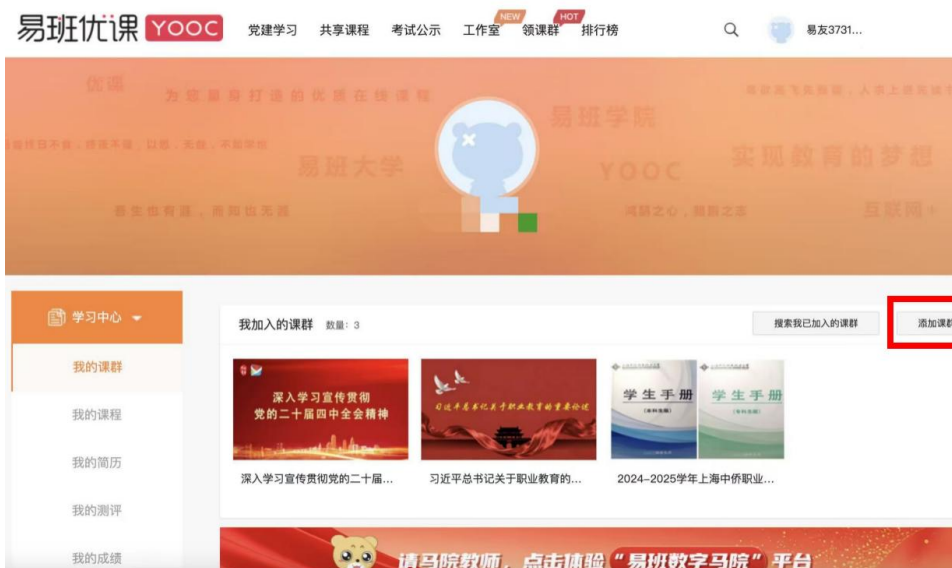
易班优课 YOOC 党建学习 共享课程 考试公示 工作室 NEW 领课群 HOT 排行榜 易友3731...

优课 为您量身打造的优质在线课程 易班学院 易班大学 YOOC 实现教育的梦想 互联网+

学习中心

我的课群
我的课程
我的简历
我的测评
我的成绩

我加入的课群 数量：3

搜索我已加入的课群 添加课群

深入学习宣传贯彻党的二十届四中全会精神
深入学习宣传贯彻党的二十届...

习近平总书记关于职业教育的重要论述
习近平总书记关于职业教育的...

学生手册 学生手册
2024-2025学年上海中侨职业...

请马院教师，点击体验“易班数字马院”平台